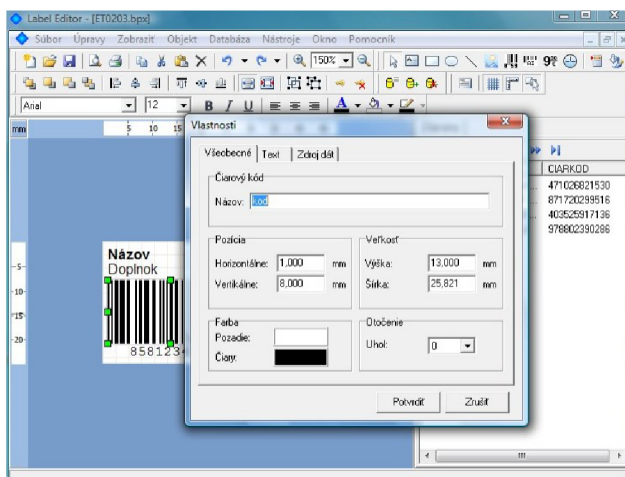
Label Editor - [ET0203.bpx]

Súbor Úpravy Zobraziť Objekt Databáza Nástroje Okno Pomocník

150%

Arial 12

B I U

mm 5 10 15

Vlastnosti

Všeobecné | Text | Zdroj dát

Čiarový kód

Názov: kód

Pozícia

Horizontálne: 1,000 mm

Vertikálne: 8,000 mm

Veľkosť

Výška: 13,000 mm

Šírka: 25,821 mm

Farba

Pozadie:

Čiary:

Otočenie

Uhol: 0

Potvrdiť

Zrušiť

Názov
Doplnok
858123

5
10
15
20

CIARKOD
471026821530
871720299516
403525917136
978802390286